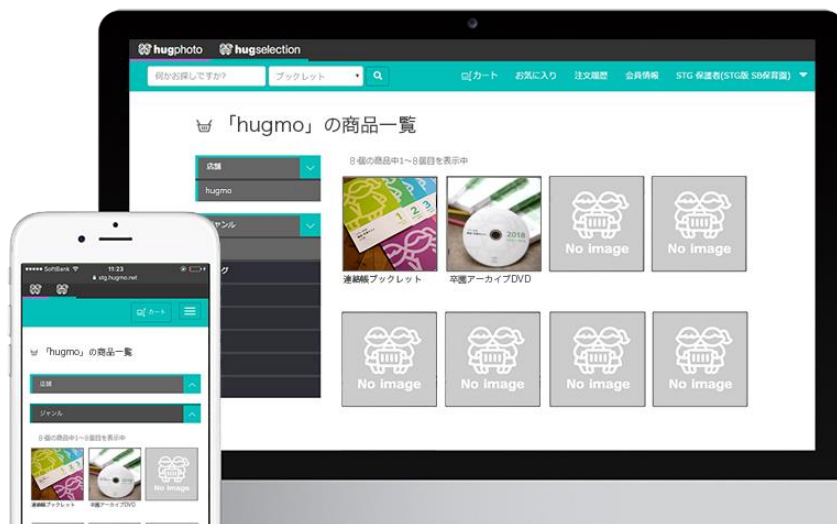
hugphoto hugselection

何かお探しですか?
ブックレット
カート
お気に入り
注文履歴
会員情報
STG 保護者(STG版 SB保育園)

「hugmo」の商品一覧

店舗
hugmo
ジャンル

8 個の商品中1～8個目を表示中

連絡帳ブックレット
卒園アーカイブDVD
No image
No image
No image
No image
No image
No image

SoftBank
11:23
stg.hugmo.net

カート

「hugmo」の商品一覧

店舗
ジャンル

8 個の商品中1～8個目を表示中

連絡帳ブックレット
卒園アーカイブDVD
No image